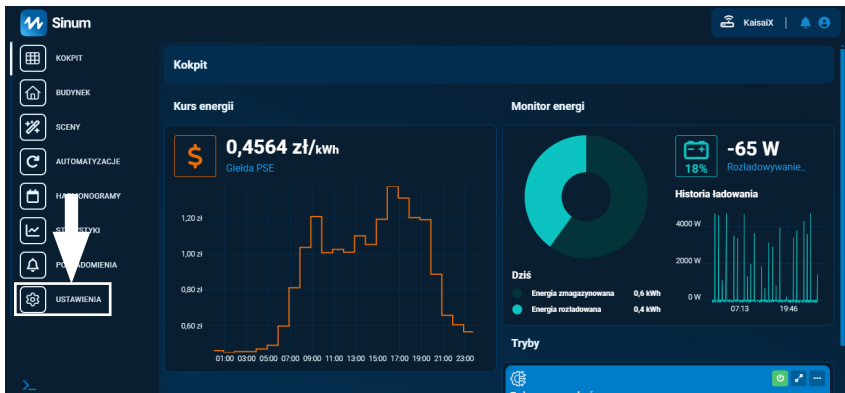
Sinum

KaisaiX

KOKPIT
BUDYNEK
SCENY
AUTOMATYZACJE
HA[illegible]ONOGRAMY
ST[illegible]YSTYKI
PO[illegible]ADOMIENIA
USTAWIENIA

Kokpit

Kurs energii

0,4564 zł/kWh
Giełda PSE

1,20 zł
1,00 zł
0,80 zł
0,60 zł
01:00 03:00 05:00 07:00 09:00 11:00 13:00 15:00 17:00 19:00 21:00 23:00

Monitor energi

18%
-65 W
Rozładowywanie...

Historia ładowania
4000 W
2000 W
0 W
07:13
19:46

Dziś
Energia zmagazynowana 0,6 kWh
Energia rozładowana 0,4 kWh

Tryby

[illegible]